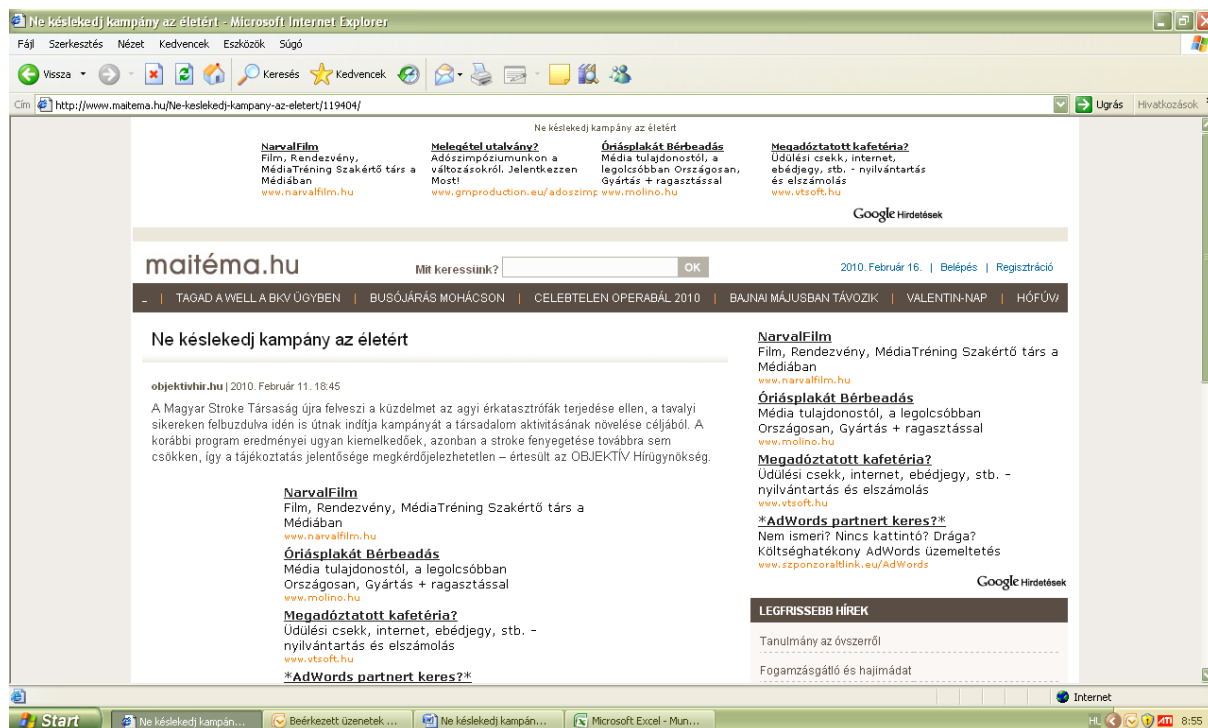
Ne késlekedj kampány az életért - Microsoft Internet Explorer

Fájl Szerkesztés Nézet Kedvencek Eszközök Súgó

Vissza Keresés Kedvencek

Cím http://www.maitema.hu/Ne-keslekedj-kampany-az-eletert/119404/

Ugrás Hivatkozások

Ne késlekedj kampány az életért

NarvalFilm
Film, Rendezvény, MédiaTréning Szakértő társ a Médiában
www.narvalfilm.hu

Melegétel utalvány?
Adószimpóziumunkon a változásokról. Jelentkezzen Most!
www.gmproduction.eu/adoszimp

Óriásplakát Bérbeadás
Média tulajdonostól, a legolcsóbban Országosan, Gyártás + ragasztással
www.molino.hu

Megadóztatott kafetéria?
Üdülési csekk, internet, ebédjegy, stb. - nyilvántartás és elszámolás
www.vtsoft.hu

Google Hirdetések

maitéma.hu

Mit keressünk? OK

2010. Február 16. | Belépés | Regisztráció

_ | TAGAD A WELL A BKV ÜGYBEN | BUSÓJÁRÁS MOHÁCSON | CELEBTELEN OPERABÁL 2010 | BAJNAI MÁJUSBAN TÁVOZIK | VALENTIN-NAP | HÓFÚV

Ne késlekedj kampány az életért

objektivhir.hu | 2010. Február 11. 18:45

A Magyar Stroke Társaság újra felveszi a küzdelmet az agyi érkatasztrófák terjedése ellen, a tavalyi sikereken felbuzdulva idén is útnak indítja kampányát a társadalom aktivitásának növelése céljából. A korábbi program eredményei ugyan kiemelkedőek, azonban a stroke fenyegetése továbbra sem csökken, így a tájékoztatás jelentősége megkérdőjelezhetetlen – értesült az OBJEKTÍV Hírügynökség.

NarvalFilm
Film, Rendezvény, MédiaTréning Szakértő társ a Médiában
www.narvalfilm.hu

Óriásplakát Bérbeadás
Média tulajdonostól, a legolcsóbban Országosan, Gyártás + ragasztással
www.molino.hu

Megadóztatott kafetéria?
Üdülési csekk, internet, ebédjegy, stb. - nyilvántartás és elszámolás
www.vtsoft.hu

*AdWords partnert keres?*

NarvalFilm
Film, Rendezvény, MédiaTréning Szakértő társ a Médiában
www.narvalfilm.hu

Óriásplakát Bérbeadás
Média tulajdonostól, a legolcsóbban Országosan, Gyártás + ragasztással
www.molino.hu

Megadóztatott kafetéria?
Üdülési csekk, internet, ebédjegy, stb. - nyilvántartás és elszámolás
www.vtsoft.hu

*AdWords partnert keres?*
Nem ismeri? Nincs kattintó? Drága? Költséghatékony AdWords üzemeltetés
www.szponzoraltlink.eu/AdWords

Google Hirdetések

LEGFRISSEBB HÍREK

Tanulmány az óvszerről

Fogamzásgátló és hajimádat

Internet

Start | Ne késlekedj kampán... | Beérkezett üzenetek ... | Ne késlekedj kampán... | Microsoft Excel - Mun...

HU 8:55